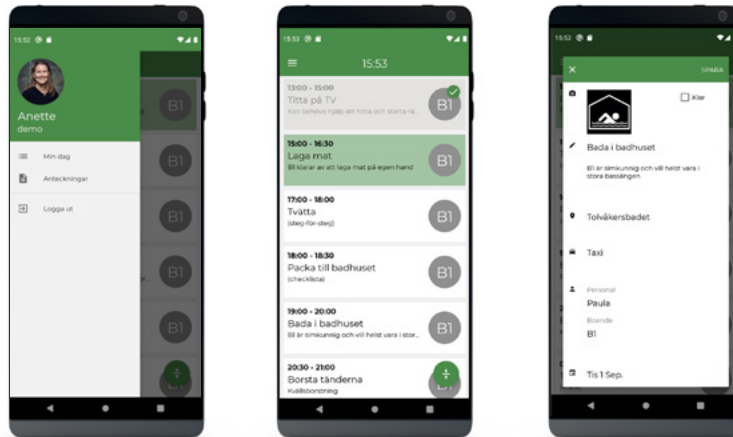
15:52

Anette
demo

Min dag

Anteckningar

Logga ut

B1
B1
B1
B1
B1

15:53

15:53

13:00 - 15:00
Titta på TV
Kan behöva hjälp att titta och starta rä...
B1

15:00 - 16:30
Laga mat
B1 klarar av att laga mat på egen hand
B1

17:00 - 18:00
Tvätta
(steg-för-steg)
B1

18:00 - 18:30
Packa till badhuset
(checklista)
B1

19:00 - 20:00
Bada i badhuset
B1 är simkunnig och vill helst vara i stor...
B1

20:30 - 21:00
Borsta tänderna
Kvällsborstning

15:52

SPARA

Klar

Bada i badhuset

B1 är simkunnig och vill helst vara i stora bassängen

Tolvåkersbadet

Taxi

Personal
Paula

Boende
B1

Tis 1 Sep.